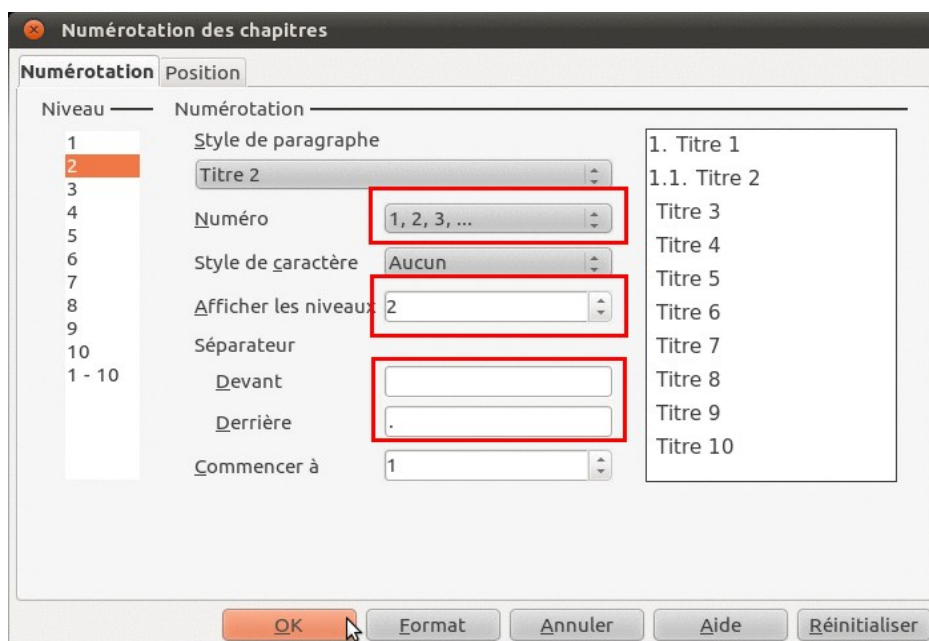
Numérotation des chapitres

Numérotation Position

Niveau

1
2
3
4
5
6
7
8
9
10
1 - 10

Numérotation

Style de paragraphe

Titre 2

Numéro 1, 2, 3, ...

Style de caractère Aucun

Afficher les niveaux 2

Séparateur

Devant

Derrière .

Commencer à 1

1. Titre 1
1.1. Titre 2
Titre 3
Titre 4
Titre 5
Titre 6
Titre 7
Titre 8
Titre 9
Titre 10

OK Format Annuler Aide Réinitialiser